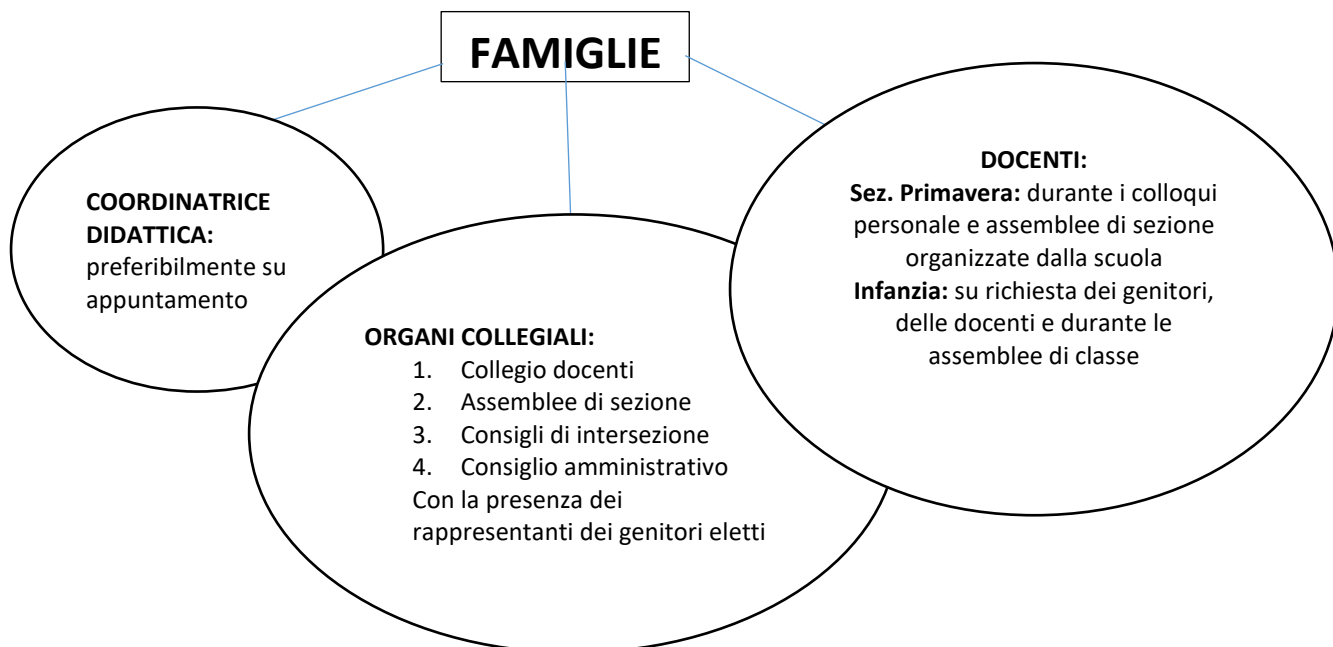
FAMIGLIE

COORDINATRICE DIDATTICA:
preferibilmente su appuntamento

ORGANI COLLEGIALI:
1. Collegio docenti
2. Assemblee di sezione
3. Consigli di intersezione
4. Consiglio amministrativo
Con la presenza dei rappresentanti dei genitori eletti

DOCENTI:
Sez. Primavera: durante i colloqui personale e assemblee di sezione organizzate dalla scuola
Infanzia: su richiesta dei genitori, delle docenti e durante le assemblee di classe